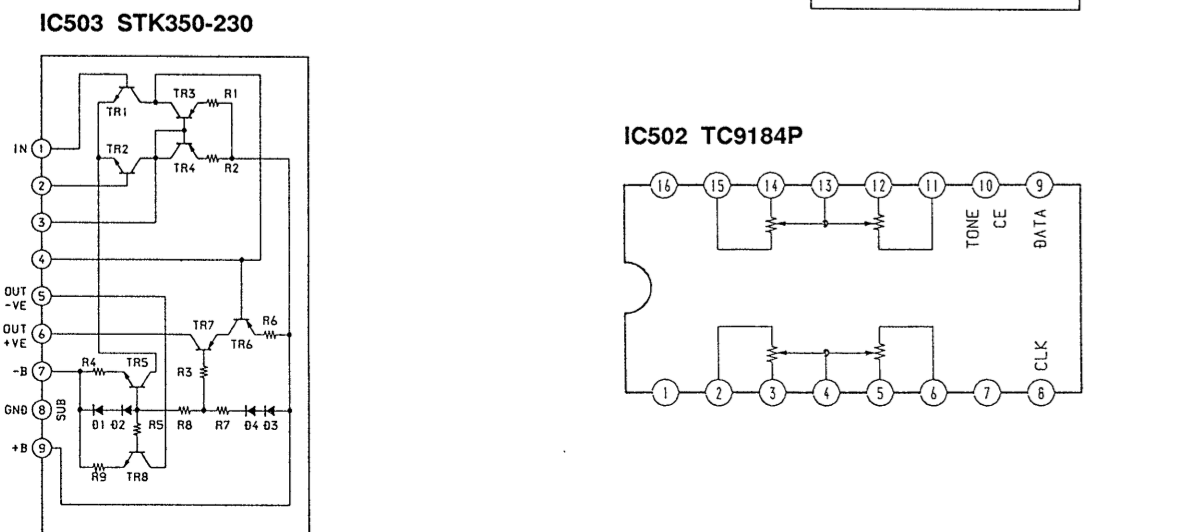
IC503 STK350-230

TR1
TR3
R1
TR2
TR4
R2
IN 1
2
3
4
OUT -VE 5
OUT +VE 6
-B 7
GND 8
+B 9
SUB
R4
TR5
TR7
TR6
R6
R3
D1 D2
R5
R8
R7
D4 D3
R9
TR8

IC502 TC9184P

16
15
14
13
12
11
10
9
TONE
CE
DATA
CLK
1
2
3
4
5
6
7
8